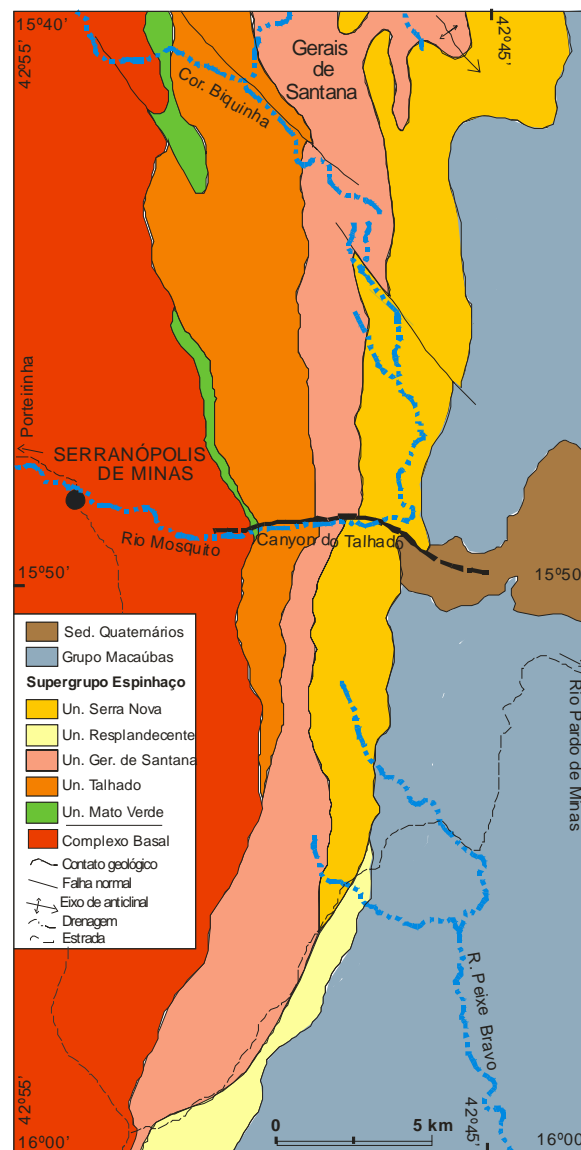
15º40'

42º55'

42º45'

Gerais de Santana

Cor. Biquinha

Porteirinha

SERRANÓPOLIS DE MINAS

Rio Mosquito

Canyon do Talhado

15º50'

15º50

Sed. Quaternários

Grupo Macaúbas

Supergrupo Espinhaço

Un. Serra Nova

Un. Resplandecente

Un. Ger. de Santana

Un. Talhado

Un. Mato Verde

Complexo Basal

Contato geológico

Falha normal

Eixo de anticlinal

Drenagem

Estrada

Rio Pardo de Minas

R. Peixe Bravo

42º55'

16º00'

0

5 km

42º45'

16º00